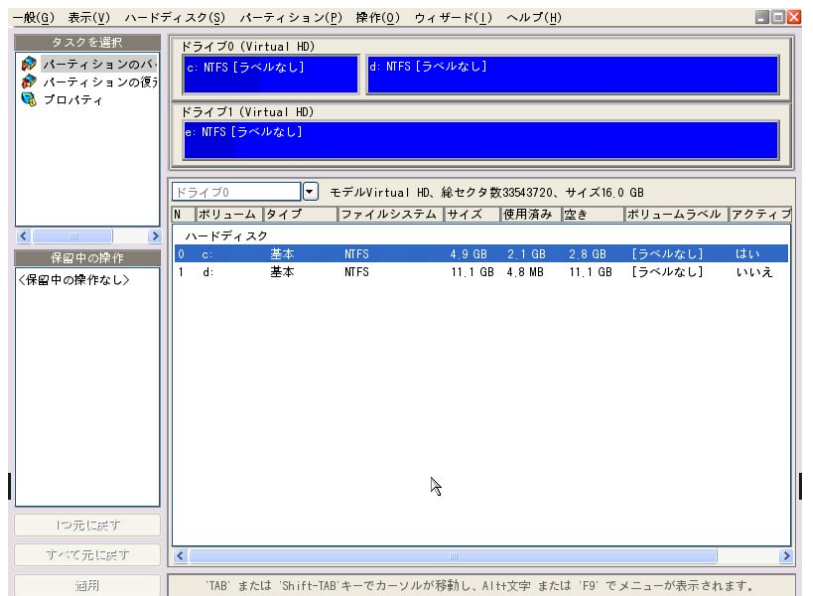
一般(G) 表示(V) ハードディスク(S) パーティション(P) 操作(O) ウィザード(I) ヘルプ(H)

タスクを選択
パーティションのバ
パーティションの復元
プロパティ

ドライブ0 (Virtual HD)
c: NTFS [ラベルなし]
d: NTFS [ラベルなし]

ドライブ1 (Virtual HD)
e: NTFS [ラベルなし]

保留中の操作
<保留中の操作なし>

ドライブ0
モデルVirtual HD、総セクタ数33543720、サイズ16.0 GB

| N | ボリューム | タイプ | ファイルシステム | サイズ | 使用済み | 空き | ボリュームラベル | アクティブ |
|---|---|---|---|---|---|---|---|---|
| | ハードディスク | | | | | | | |
| 0 | c: | 基本 | NTFS | 4.9 GB | 2.1 GB | 2.8 GB | [ラベルなし] | はい |
| 1 | d: | 基本 | NTFS | 11.1 GB | 4.8 MB | 11.1 GB | [ラベルなし] | いいえ |

1つ元に戻す
すべて元に戻す
適用

'TAB' または 'Shift-TAB'キーでカーソルが移動し、Alt+文字 または 'F9' でメニューが表示されます。